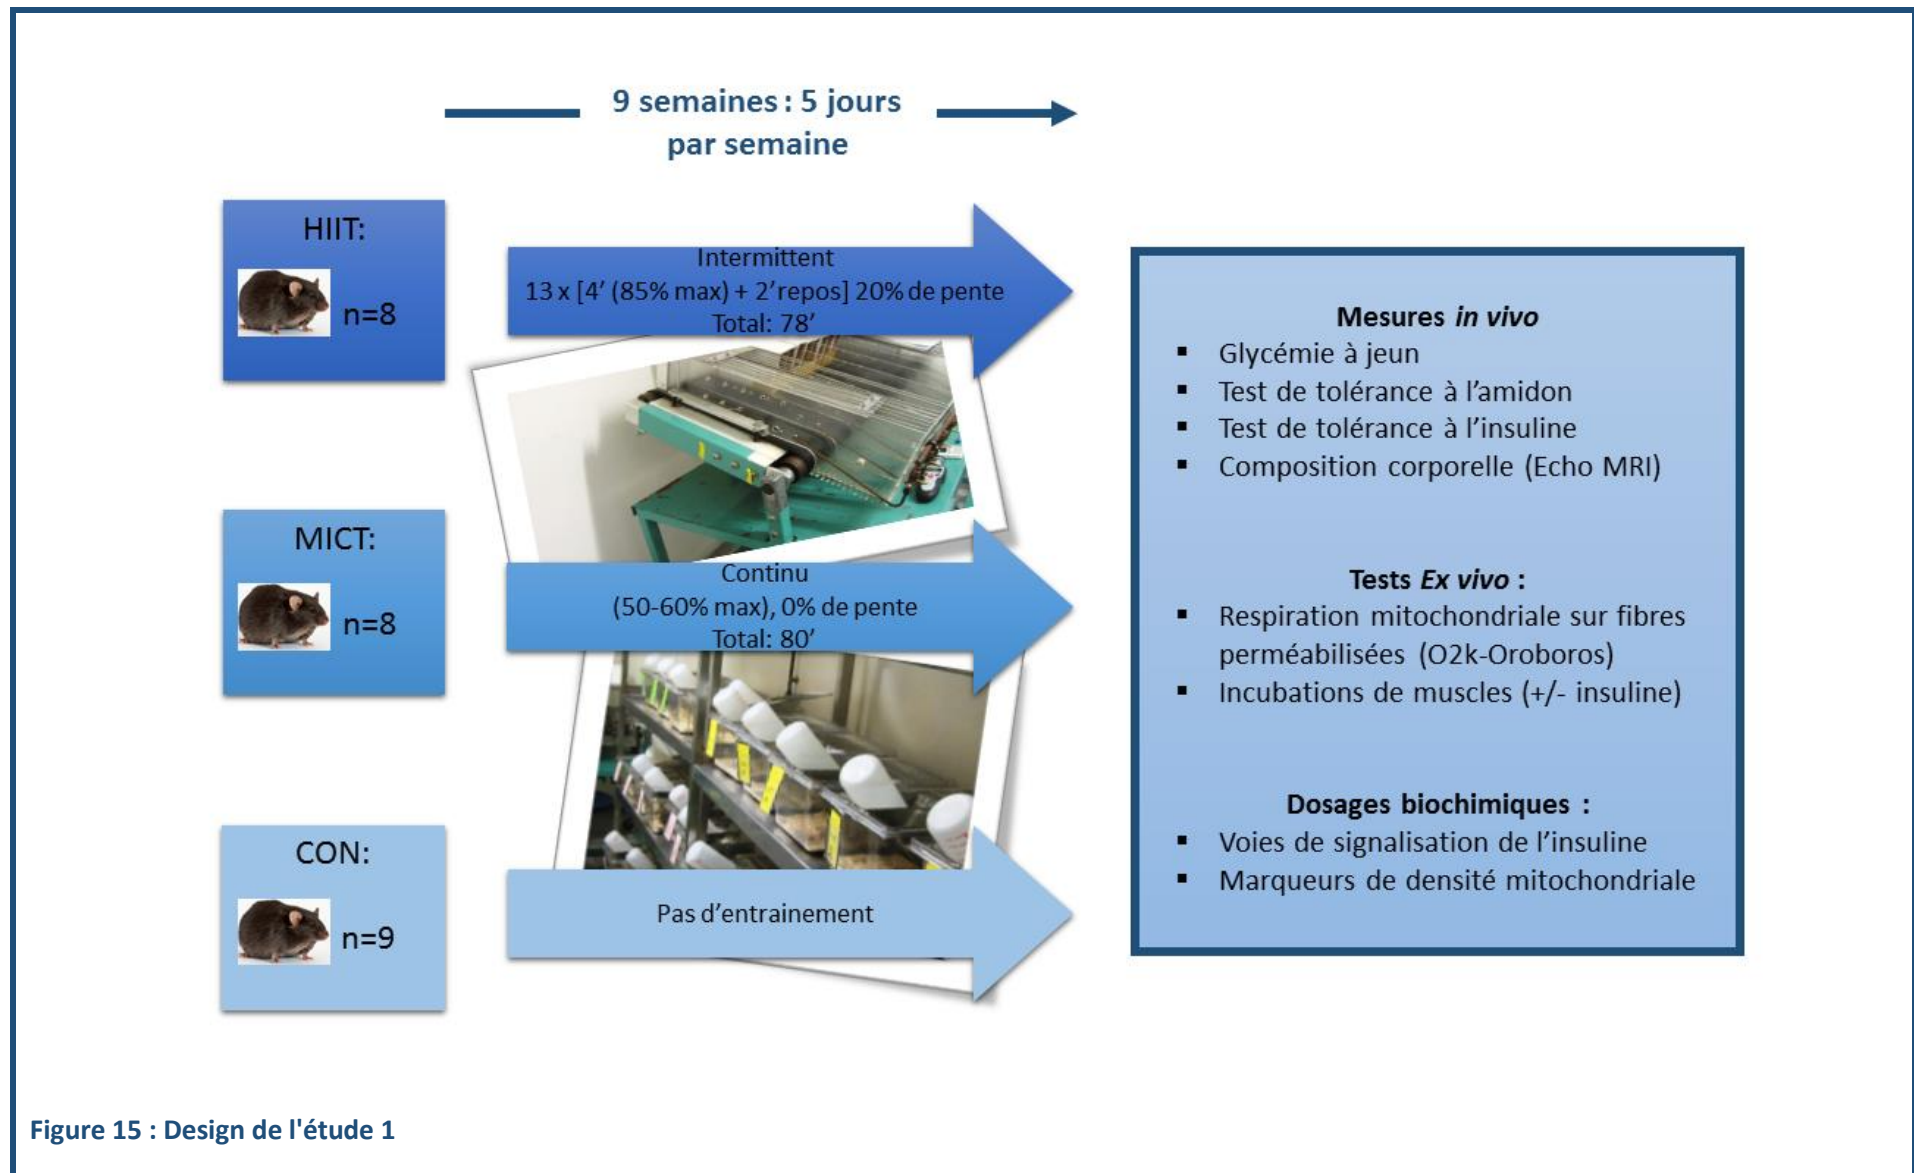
9 semaines : 5 jours par semaine

HIIT:
n=8

Intermittent
13 x [4' (85% max) + 2' repos] 20% de pente
Total: 78'

MICT:
n=8

Continu
(50-60% max), 0% de pente
Total: 80'

CON:
n=9

Pas d'entrainement

Mesures *in vivo*
- Glycémie à jeun
- Test de tolérance à l'amidon
- Test de tolérance à l'insuline
- Composition corporelle (Echo MRI)

Tests *Ex vivo* :
- Respiration mitochondriale sur fibres perméabilisées (O2k-Oroboros)
- Incubations de muscles (+/- insuline)

Dosages biochimiques :
- Voies de signalisation de l'insuline
- Marqueurs de densité mitochondriale

Figure 15 : Design de l'étude 1